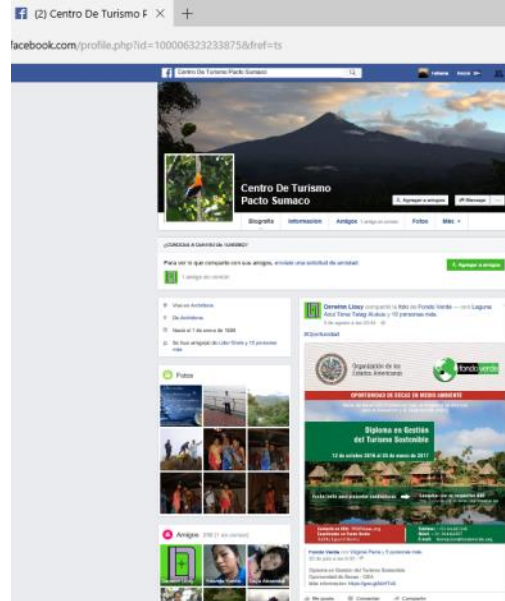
(2) Centro De Turismo P ×
facebook.com/profile.php?id=100006323233875&fref=ts

Centro De Turismo Pacto Sumaco

Centro De Turismo Pacto Sumaco
Agregar a amigos
Mensaje
Biografía
Información
Amigos
Fotos
Más

¿CONOCES A CENTRO DE TURISMO?
Para ver lo que comparte con sus amigos, envíale una solicitud de amistad.
Agregar a amigos

Vive en Archidona
De Archidona
Nació el 1 de enero de 1990

Fotos

Amigos

Dennis Lliay compartió la foto de Fondo Verde
#Oportunidad

Organización de los Estados Americanos
fondo verde
OPORTUNIDAD DE BECAS EN MEDIO AMBIENTE
Diploma en Gestión del Turismo Sostenible
12 de octubre 2016 al 03 de marzo de 2017

Fondo Verde

Diploma en Gestión del Turismo Sostenible
Oportunidad de Becas - OEA
Más información: https://goo.gl/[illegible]

Me gusta
Comentar
Compartir